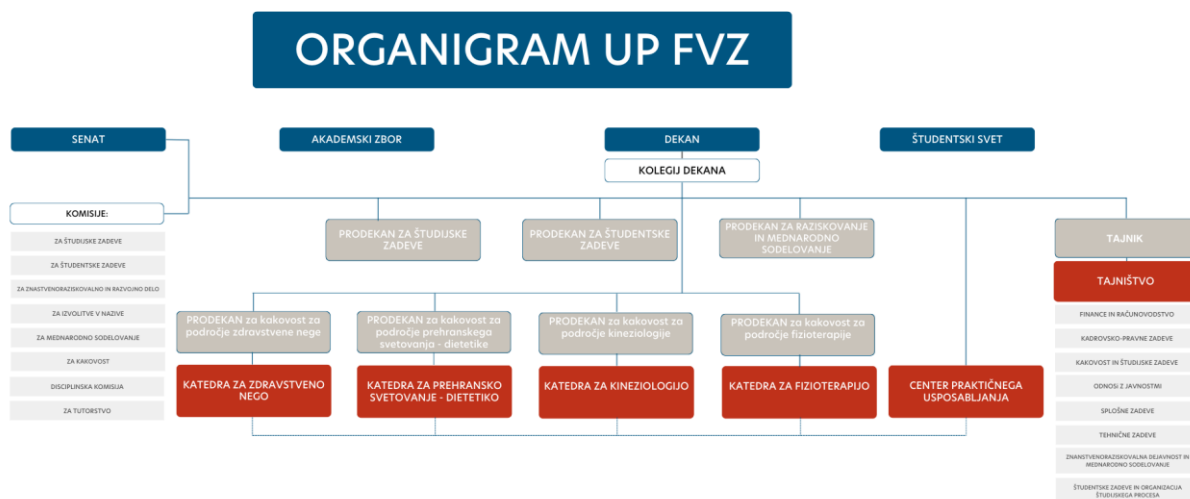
ORGANIGRAM UP FVZ

SENAT

AKADEMSKI ZBOR

DEKAN

ŠTUDENTSKI SVET

KOLEGIJ DEKANA

KOMISIJE:

ZA ŠTUDIJSKE ZADEVE

ZA ŠTUDENTSKE ZADEVE

ZA ZNANSTVENORAZISKOVALNO IN RAZVOJNO DELO

ZA IZVOLITVE V NAZIVE

ZA MEDNARODNO SODELOVANJE

ZA KAKOVOST

DISCIPLINSKA KOMISIJA

ZA TUTORSTVO

PRODEKAN ZA ŠTUDIJSKE ZADEVE

PRODEKAN ZA ŠTUDENTSKE ZADEVE

PRODEKAN ZA RAZISKOVANJE IN MEDNARODNO SODELOVANJE

TAJNIK

TAJNIŠTVO

FINANCE IN RAČUNOVODSTVO

KADROVSKO-PRAVNE ZADEVE

KAKOVOST IN ŠTUDIJSKE ZADEVE

ODNOSI Z JAVNOSTMI

SPLOŠNE ZADEVE

TEHNIČNE ZADEVE

ZNANSTVENORAZISKOVALNA DEJAVNOST IN MEDNARODNO SODELOVANJE

ŠTUDENTSKE ZADEVE IN ORGANIZACIJA ŠTUDIJSKEGA PROCESA

PRODEKAN za kakovost za področje zdravstvene nege

PRODEKAN za kakovost za področje prehranskega svetovanja - dietetike

PRODEKAN za kakovost za področje kineziologije

PRODEKAN za kakovost za področje fizioterapije

KATEDRA ZA ZDRAVSTVENO NEGO

KATEDRA ZA PREHRANSKO SVETOVANJE - DIETETIKO

KATEDRA ZA KINEZIOLOGIJO

KATEDRA ZA FIZIOTERAPIJO

CENTER PRAKTIČNEGA USPOSABLJANJA